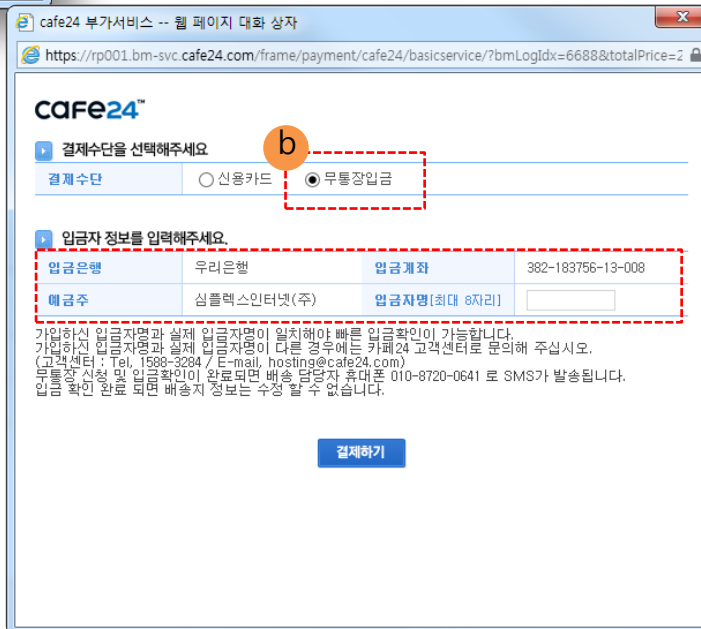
cafe24 부가서비스 -- 웹 페이지 대화 상자

https://rp001.bm-svc.cafe24.com/frame/payment/cafe24/basicservice/?bmLogIdx=6688&totalPrice=2

cafe24™

결제수단을 선택해주세요

b

| 결제수단 | ○ 신용카드 | ◉ 무통장입금 |
|---|---|---|

입금자 정보를 입력해주세요.

| 입금은행 | 우리은행 | 입금계좌 | 382-183756-13-008 |
|---|---|---|---|
| 예금주 | 심플렉스인터넷(주) | 입금자명[최대 8자리] | |

가입하신 입금자명과 실제 입금자명이 일치해야 빠른 입금확인이 가능합니다.
가입하신 입금자명과 실제 입금자명이 다른 경우에는 카페24 고객센터로 문의해 주십시오.
(고객센터 : Tel, 1588-3284 / E-mail, hosting@cafe24.com)
무통장 신청 및 입금확인이 완료되면 배송 담당자 휴대폰 010-8720-0641 로 SMS가 발송됩니다.
입금 확인 완료 되면 배송지 정보는 수정 할 수 없습니다.

결제하기